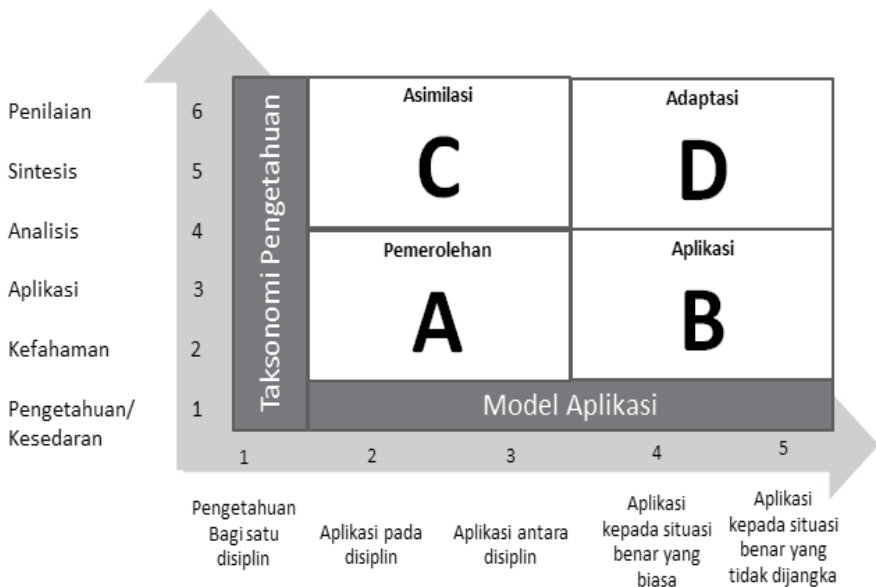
Penilaian 6
Sintesis 5
Analisis 4
Aplikasi 3
Kefahaman 2
Pengetahuan/ Kesedaran 1

Taksonomi Pengetahuan

Asimilasi
C

Adaptasi
D

Pemerolehan
A

Aplikasi
B

Model Aplikasi

1 2 3 4 5

Pengetahuan Bagi satu disiplin

Aplikasi pada disiplin

Aplikasi antara disiplin

Aplikasi kepada situasi benar yang biasa

Aplikasi kepada situasi benar yang tidak dijangka